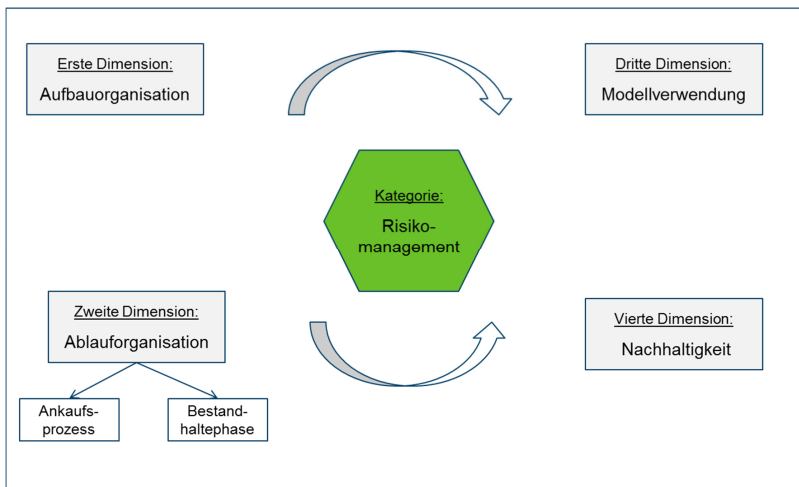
Erste Dimension:
Aufbauorganisation

Dritte Dimension:
Modellverwendung

Kategorie:
Risikomanagement

Zweite Dimension:
Ablauforganisation

Ankaufsprozess

Bestandhaltephase

Vierte Dimension:
Nachhaltigkeit